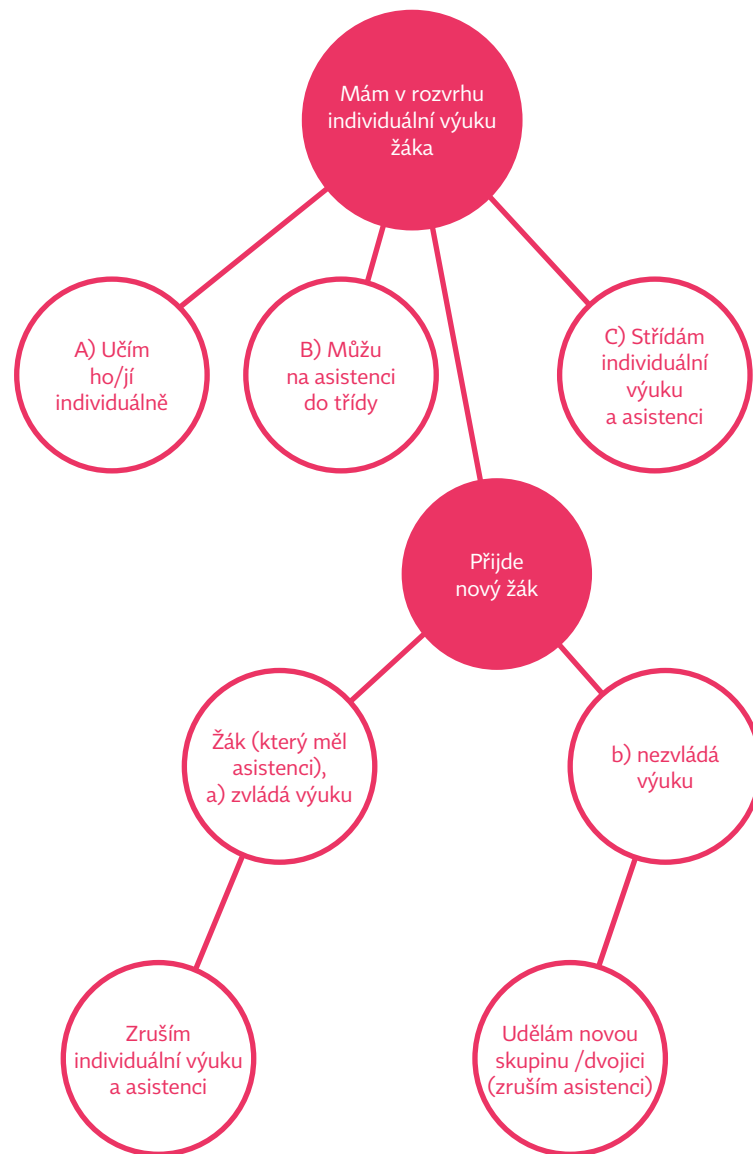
Mám v rozvrhu individuální výuku žáka

A) Učím ho/jí individuálně

B) Můžu na asistenci do třídy

C) Střídám individuální výuku a asistenci

Přijde nový žák

Žák (který měl asistenci), a) zvládá výuku

b) nezvládá výuku

Zruším individuální výuku a asistenci

Udělám novou skupinu /dvojici (zruším asistenci)